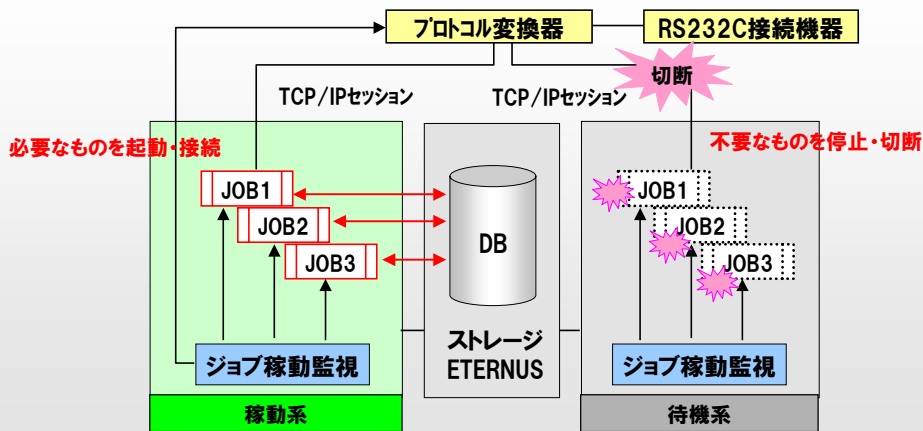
プロトコル変換器

RS232C接続機器

切断

TCP/IPセッション

TCP/IPセッション

必要なものを起動・接続

不要なものを停止・切断

JOB1

JOB2

JOB3

DB

JOB1

JOB2

JOB3

ストレージ
ETERNUS

ジョブ稼動監視

ジョブ稼動監視

稼動系

待機系